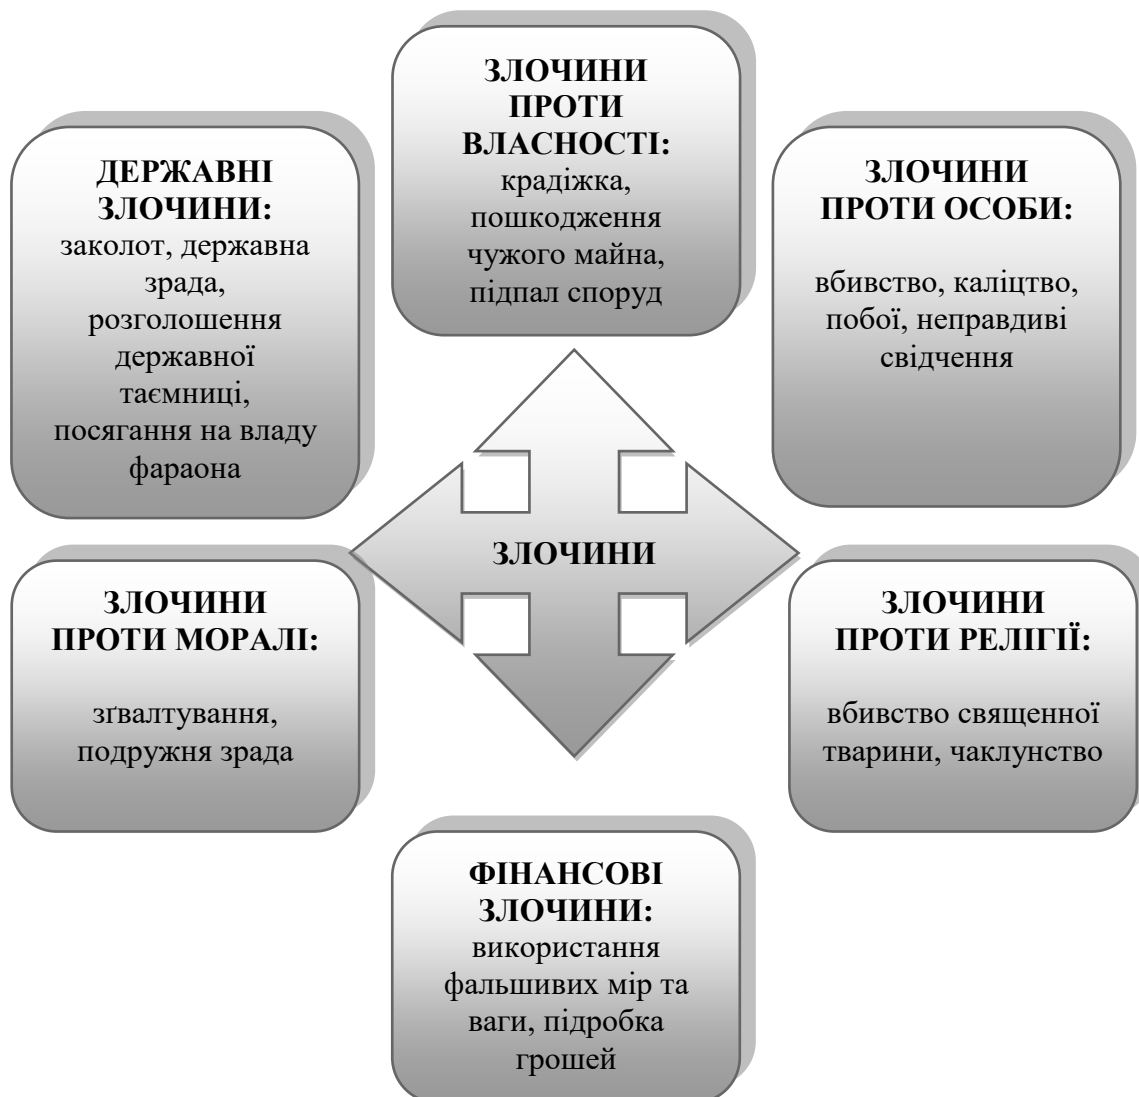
ЗЛОЧИНИ ПРОТИ ВЛАСНОСТІ:
крадіжка, пошкодження чужого майна, підпал споруд

ДЕРЖАВНІ ЗЛОЧИНИ:
заколот, державна зрада, розголошення державної таємниці, посягання на владу фараона

ЗЛОЧИНИ ПРОТИ ОСОБИ:
вбивство, каліцтво, побої, неправдиві свідчення

ЗЛОЧИНИ

ЗЛОЧИНИ ПРОТИ МОРАЛІ:
зґвалтування, подружня зрада

ЗЛОЧИНИ ПРОТИ РЕЛІГІЇ:
вбивство священної тварини, чаклунство

ФІНАНСОВІ ЗЛОЧИНИ:
використання фальшивих мір та ваги, підробка грошей